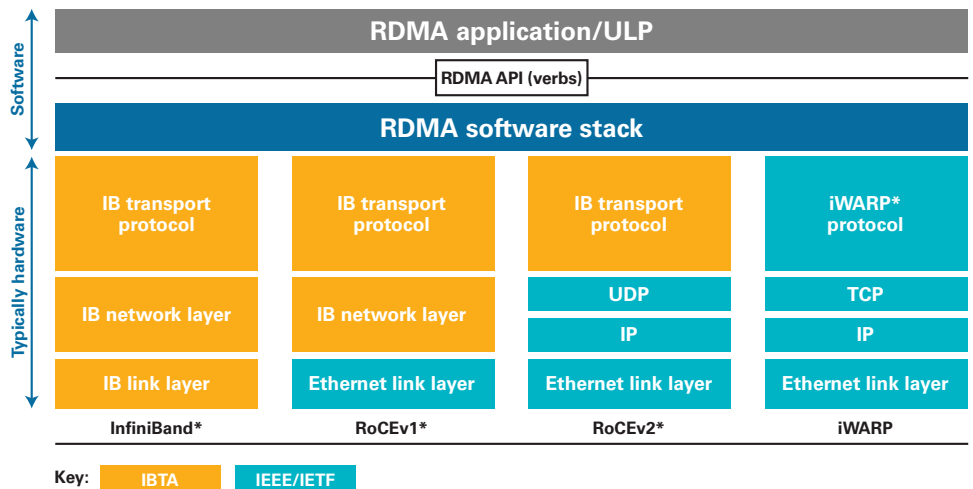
Software

RDMA application/ULP

RDMA API (verbs)

RDMA software stack

Typically hardware

| InfiniBand* | RoCEv1* | RoCEv2* | iWARP |
|---|---|---|---|
| IB transport protocol | IB transport protocol | IB transport protocol | iWARP* protocol |
| IB network layer | IB network layer | UDP | TCP |
| | | IP | IP |
| IB link layer | Ethernet link layer | Ethernet link layer | Ethernet link layer |

Key: IBTA IEEE/IETF